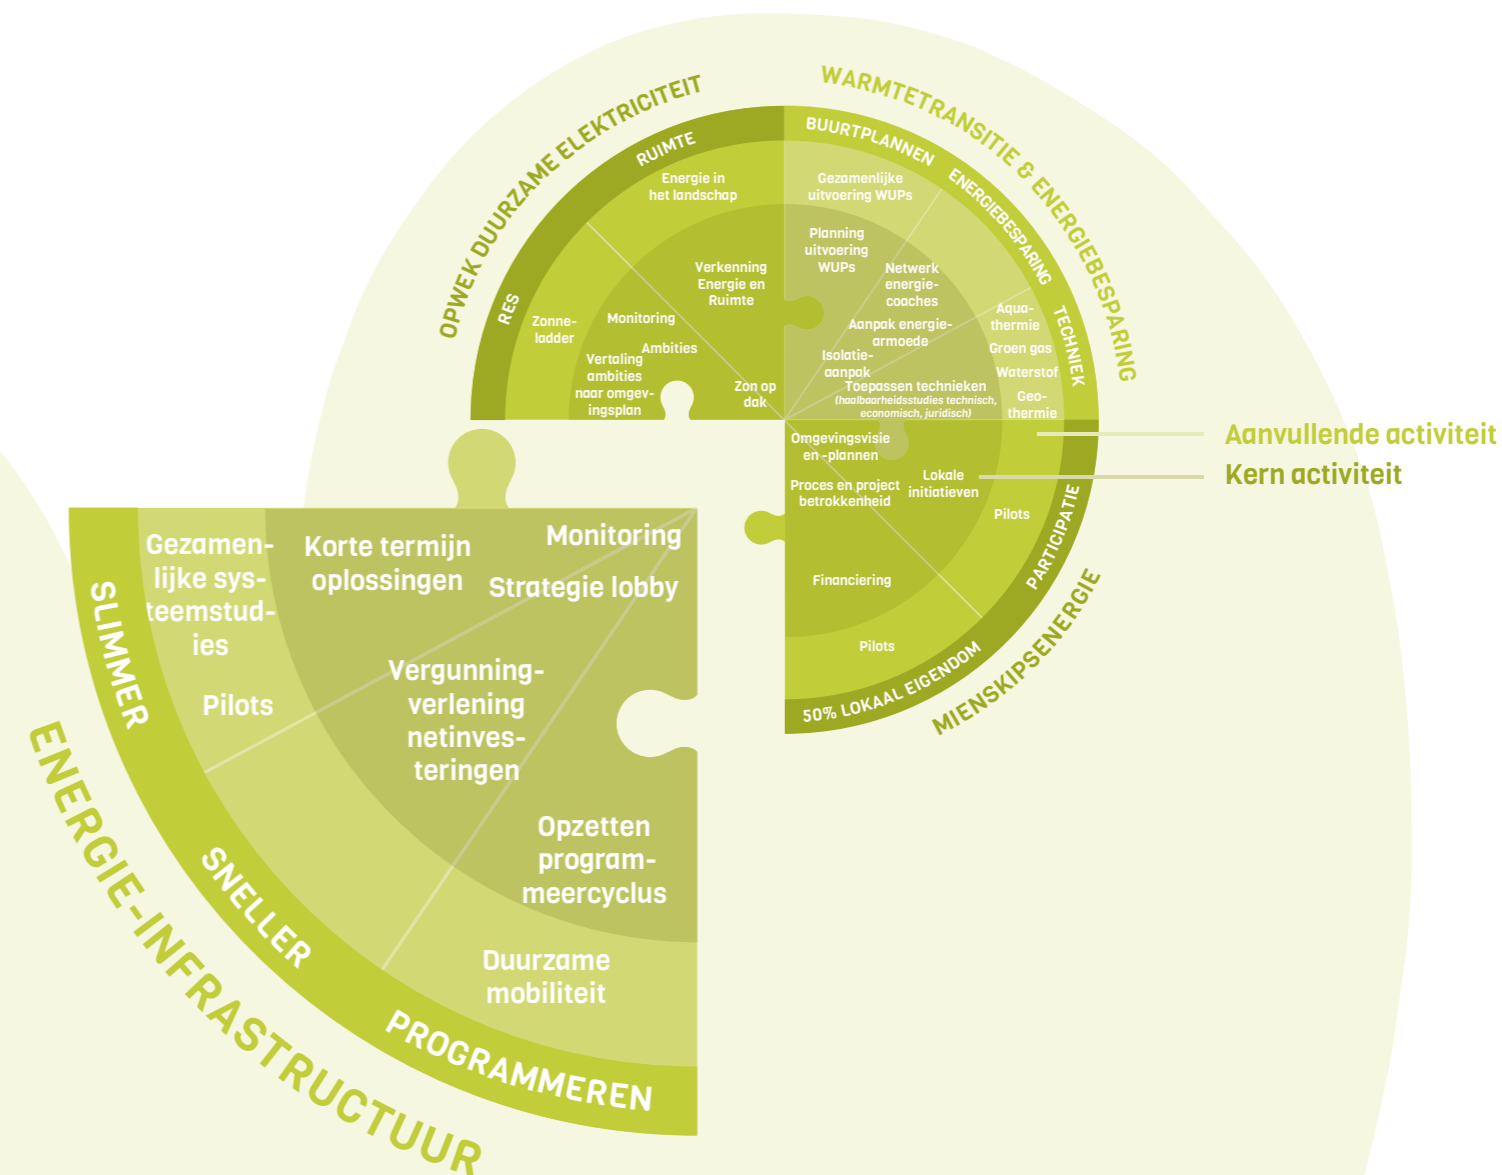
OPWEK DUURZAME ELEKTRICITEIT

RES

RUIMTE

Energie in het landschap

Verkenning Energie en Ruimte

Zonneladder

Monitoring

Ambities

Vertaling ambities naar omgevingsplan

Zon op dak

WARMTETRANSITIE & ENERGIEBESPARING

BUURTPLANNEN

ENERGIEBESPARING

TECHNIEK

Gezamenlijke uitvoering WUPs

Planning uitvoering WUPs

Netwerk energiecoaches

Aanpak energiearmoede

Isolatieaanpak

Toepassen technieken (haalbaarheidsstudies technisch, economisch, juridisch)

Aquathermie

Groen gas

Waterstof

Geothermie

Aanvullende activiteit

Kern activiteit

MIENSKIPSENERGIE

PARTICIPATIE

50% LOKAAL EIGENDOM

Omgevingsvisie en -plannen

Proces en project betrokkenheid

Lokale initiatieven

Pilots

Financiering

Pilots

ENERGIE-INFRASTRUCTUUR

SLIMMER

SNELLER

PROGRAMMEREN

Gezamenlijke systeemstudies

Pilots

Korte termijn oplossingen

Monitoring

Strategie lobby

Vergunningverlening netinvesteringen

Opzetten programmeercyclus

Duurzame mobiliteit